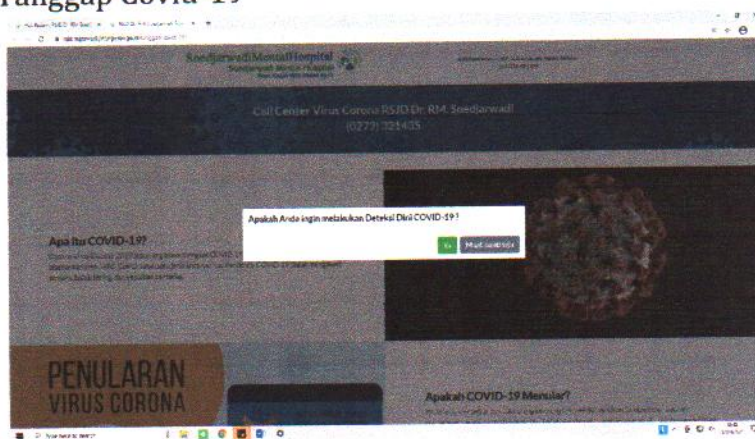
Tanggap Covid-19

Soedjarwadi Mental Hospital

Call Center Virus Corona RSJD Dr. RM. Soedjarwadi
(0272) 321435

Apa itu COVID-19?

Apakah Anda ingin melakukan Deteksi Dini COVID-19 ?

Ya

Mungkin nanti

PENULARAN
VIRUS CORONA

Apakah COVID-19 Menular?